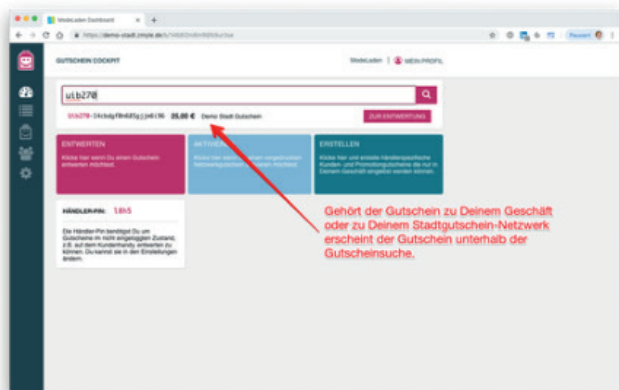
ModeLaden Dashboard
https://demo-stadt.zmyle.de/

GUTSCHEIN COCKPIT

ModeLaden | MEIN PROFIL

ulb27Ø

Ulb27Ø-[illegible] 25,00 € Demo Stadt Gutschein

ZUR ENTWERTUNG

ENTWERTEN
Klicke hier wenn Du einen Gutschein entwerten möchtest.

AKTIVIEREN
Klicke hier wenn Du einen eingelösten Netzwerkgutschein aktivieren möchtest.

ERSTELLEN
Klicke hier und erstelle Händlerspezifische Kunden- und Promotiongutscheine die nur in Deinem Geschäft eingelöst werden können.

HÄNDLER-PIN: 1&h5

Die Händler-Pin benötigst Du um Gutscheine im nicht eingeloggten Zustand, z.B. auf dem Kundenhandy, entwerten zu können. Du kannst sie in den Einstellungen ändern.

Gehört der Gutschein zu Deinem Geschäft oder zu Deinem Stadtgutschein-Netzwerk erscheint der Gutschein unterhalb der Gutscheinsuche.